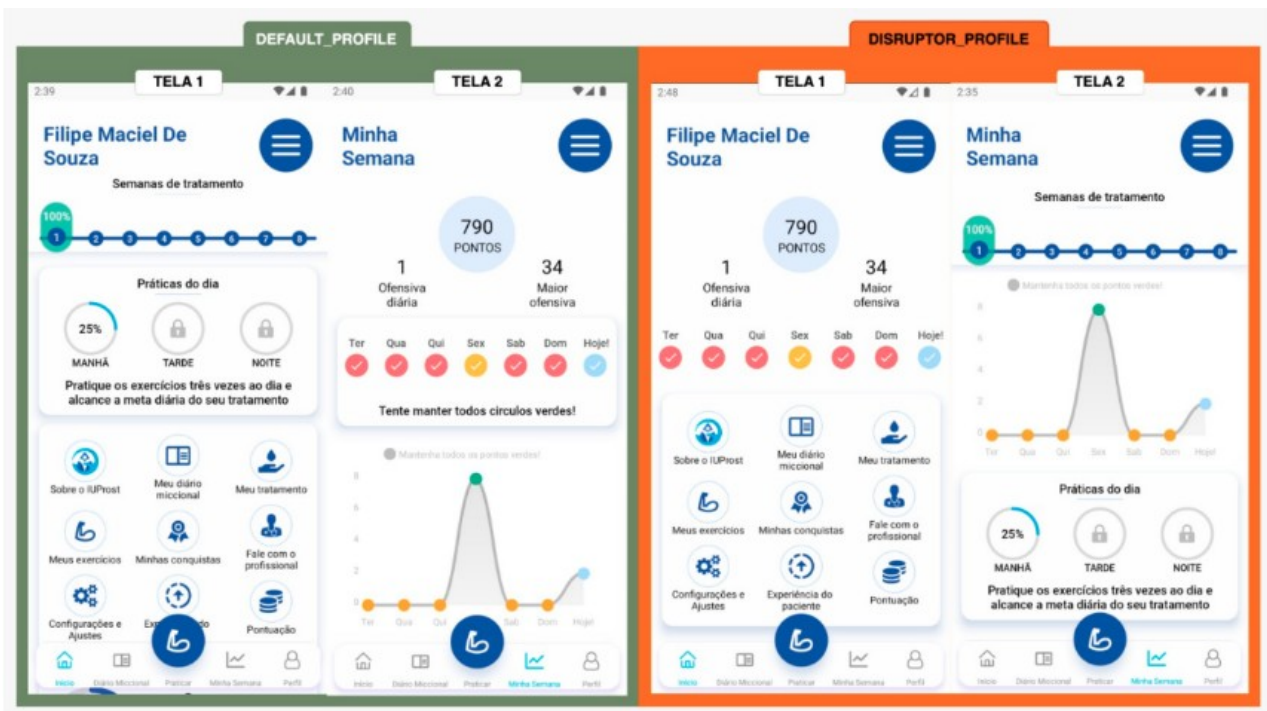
DEFAULT_PROFILE

TELA 1

2:39

Filipe Maciel De Souza

Semanas de tratamento

100%

1 2 3 4 5 6 7 8

Práticas do dia

25%

MANHÃ TARDE NOITE

Pratique os exercícios três vezes ao dia e alcance a meta diária do seu tratamento

Sobre o IUProst
Meu diário miccional
Meu tratamento
Meus exercícios
Minhas conquistas
Fale com o profissional
Configurações e Ajustes
Exp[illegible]do
Pontuação

Início Diário Miccional Praticar Minha Semana Perfil

TELA 2

2:40

Minha Semana

790
PONTOS

1
Ofensiva diária

34
Maior ofensiva

Ter Qua Qui Sex Sab Dom Hoje!

Tente manter todos circulos verdes!

Mantenha todos os pontos verdes!

8
6
4
2
0

Ter Qua Qui Sex Sab Dom Hoje!

Início Diário Miccional Praticar Minha Semana Perfil

DISRUPTOR_PROFILE

TELA 1

2:48

Filipe Maciel De Souza

790
PONTOS

1
Ofensiva diária

34
Maior ofensiva

Ter Qua Qui Sex Sab Dom Hoje!

Sobre o IUProst
Meu diário miccional
Meu tratamento
Meus exercícios
Minhas conquistas
Fale com o profissional
Configurações e Ajustes
Experiência do paciente
Pontuação

Início Diário Miccional Praticar Minha Semana Perfil

TELA 2

2:35

Minha Semana

Semanas de tratamento

100%

1 2 3 4 5 6 7 8

Mantenha todos os pontos verdes!

8
6
4
2
0

Ter Qua Qui Sex Sab Dom Hoje!

Práticas do dia

25%

MANHÃ TARDE NOITE

Pratique os exercícios três vezes ao dia e alcance a meta diária do seu tratamento

Início Diário Miccional Praticar Minha Semana Perfil